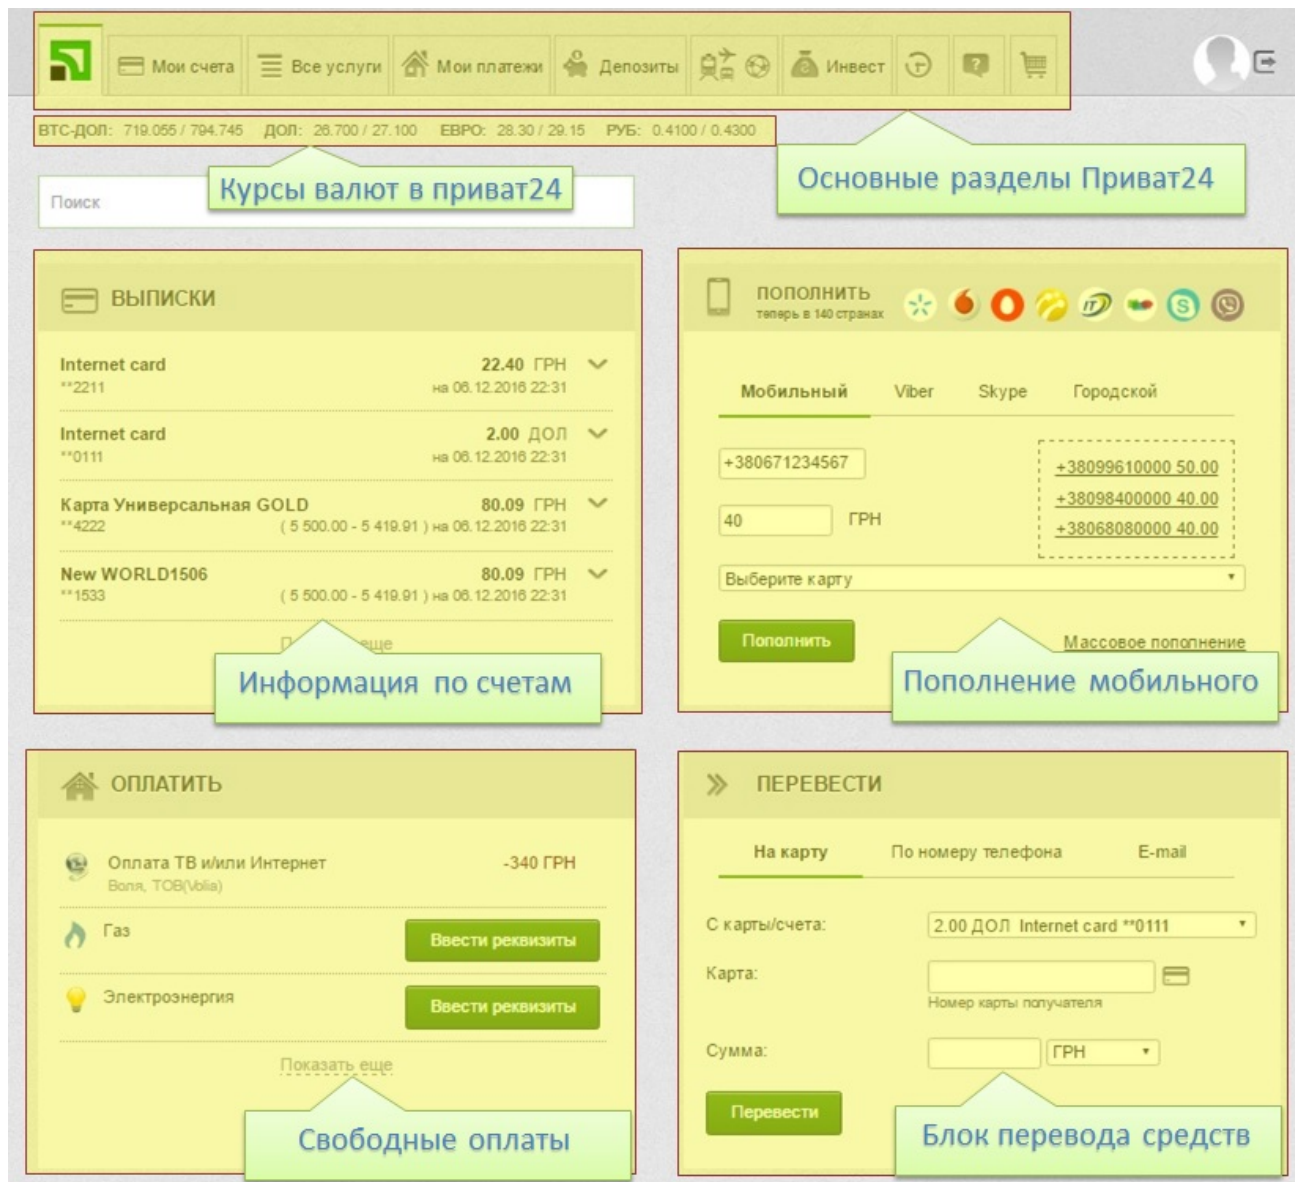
Мои счета Все услуги Мои платежи Депозиты Инвест

BTC-ДОЛ: 719.055 / 794.745 ДОЛ: 26.700 / 27.100 ЕВРО: 28.30 / 29.15 РУБ: 0.4100 / 0.4300

Поиск

Курсы валют в приват24

Основные разделы Приват24

ВЫПИСКИ

Internet card
**2211
22.40 ГРН
на 06.12.2016 22:31

Internet card
**0111
2.00 ДОЛ
на 06.12.2016 22:31

Карта Универсальная GOLD
**4222
80.09 ГРН
( 5 500.00 - 5 419.91 ) на 06.12.2016 22:31

New WORLD1506
**1533
80.09 ГРН
( 5 500.00 - 5 419.91 ) на 06.12.2016 22:31

П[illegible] еще

Информация по счетам

ПОПОЛНИТЬ
теперь в 140 странах

Мобильный Viber Skype Городской

+380671234567

40 ГРН

+38099610000 50.00
+38098400000 40.00
+38068080000 40.00

Выберите карту

Пополнить

Массовое пополнение

Пополнение мобильного

ОПЛАТИТЬ

Оплата ТВ и/или Интернет
Воля, ТОВ(Volia)
-340 ГРН

Газ
Ввести реквизиты

Электроэнергия
Ввести реквизиты

Показать еще

Свободные оплаты

ПЕРЕВЕСТИ

На карту По номеру телефона E-mail

С карты/счета: 2.00 ДОЛ Internet card **0111

Карта:
Номер карты получателя

Сумма: ГРН

Перевести

Блок перевода средств